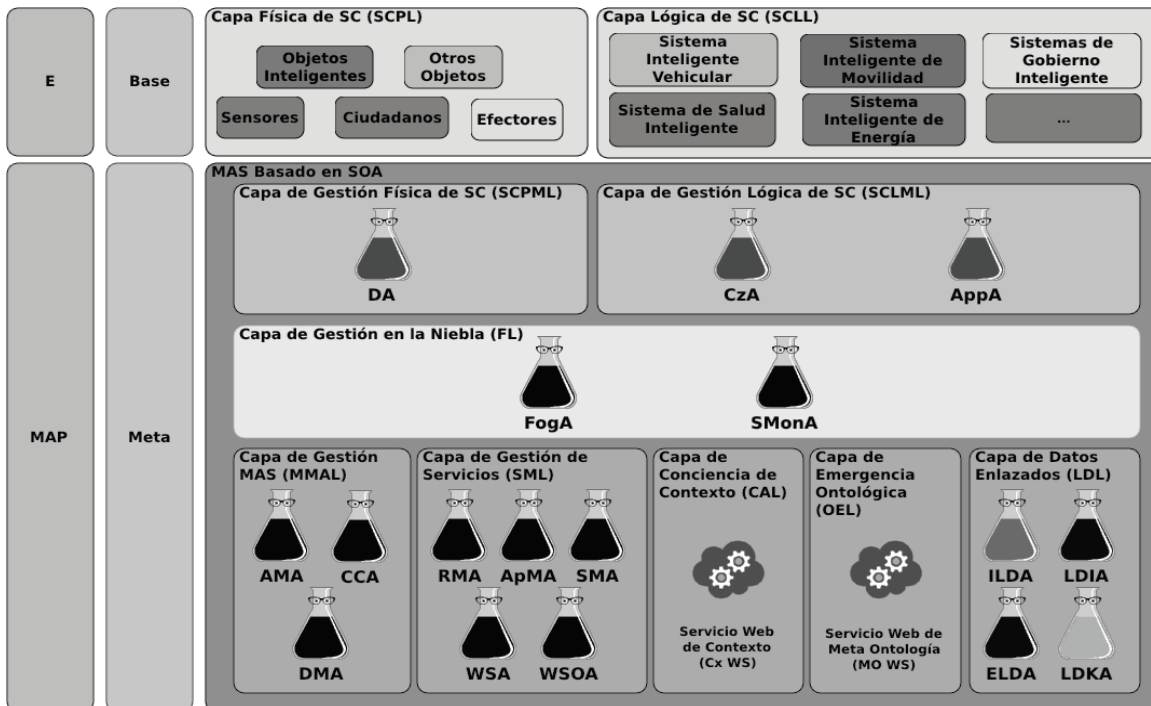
E

Base

Capa Física de SC (SCPL)

Objetos Inteligentes

Otros Objetos

Sensores

Ciudadanos

Efectores

Capa Lógica de SC (SCLL)

Sistema Inteligente Vehicular

Sistema Inteligente de Movilidad

Sistemas de Gobierno Inteligente

Sistema de Salud Inteligente

Sistema Inteligente de Energía

...

MAP

Meta

MAS Basado en SOA

Capa de Gestión Física de SC (SCPML)

DA

Capa de Gestión Lógica de SC (SCLML)

CzA

AppA

Capa de Gestión en la Niebla (FL)

FogA

SMonA

Capa de Gestión MAS (MMAL)

AMA

CCA

DMA

Capa de Gestión de Servicios (SML)

RMA

ApMA

SMA

WSA

WSOA

Capa de Conciencia de Contexto (CAL)

Servicio Web de Contexto (Cx WS)

Capa de Emergencia Ontológica (OEL)

Servicio Web de Meta Ontología (MO WS)

Capa de Datos Enlazados (LDL)

ILDA

LDIA

ELDA

LDKA